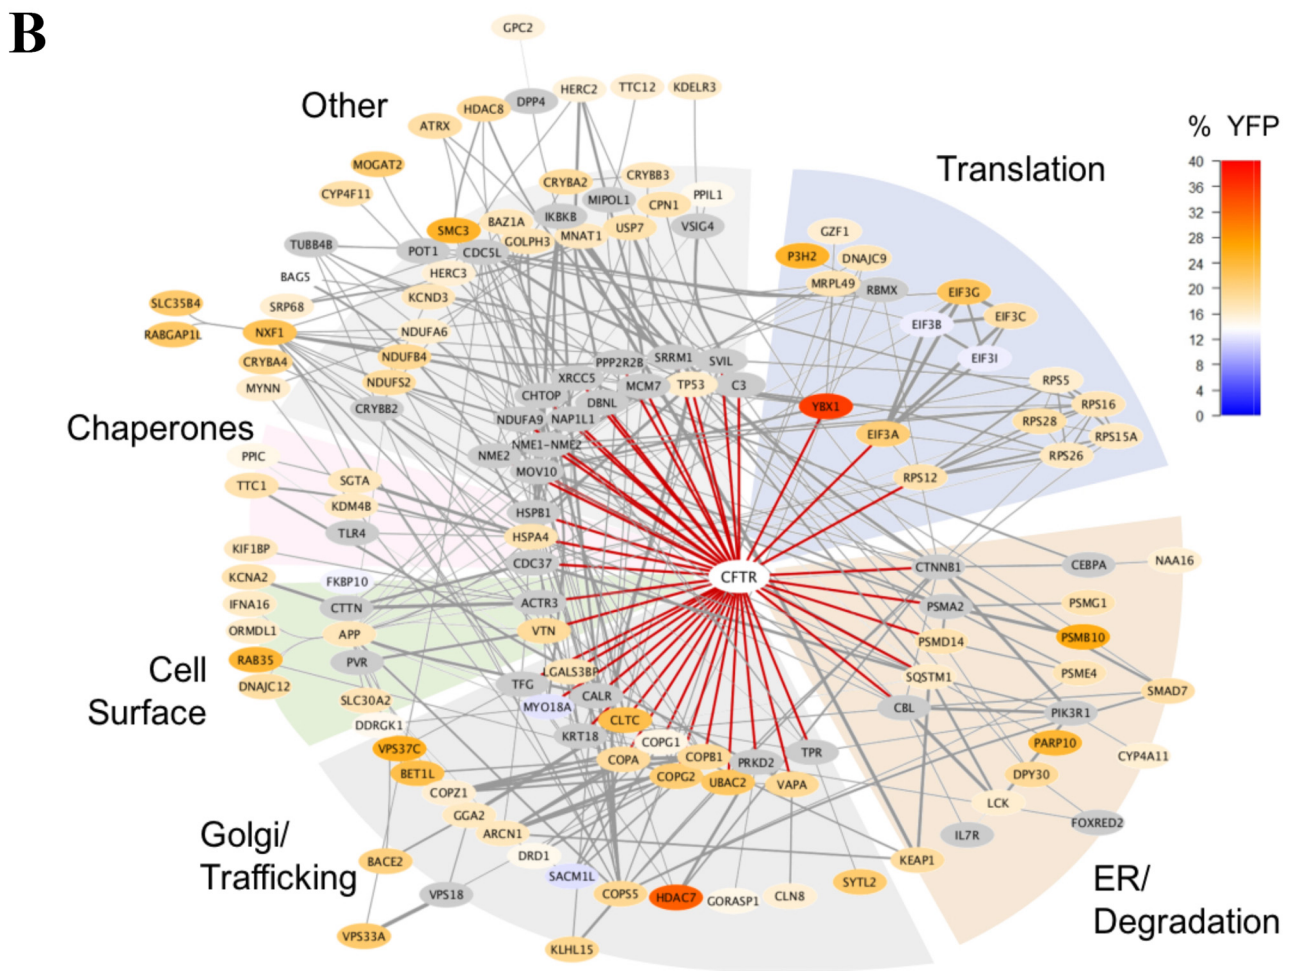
B

Other

Translation

Chaperones

Cell Surface

Golgi/ Trafficking

ER/ Degradation

% YFP
40
36
32
28
24
20
16
12
8
4
0

GPC2
HERC2
TTC12
KDELR3
HDAC8
DPP4
ATRX
MOGAT2
CRYBA2
CRYBB3
CYP4F11
MIPOL1
PPIL1
CPN1
IKBKB
SMC3
BAZ1A
USP7
VSIG4
TUBB4B
GOLPH3
MNAT1
GZF1
POT1
CDC5L
P3H2
DNAJC9
BAG5
HERC3
MRPL49
RBMX
EIF3G
SLC35B4
SRP68
KCND3
RABGAP1L
NXF1
EIF3B
EIF3C
NDUFA6
EIF3I
CRYBA4
NDUFB4
PPP2R2B
SRRM1
SVIL
MYNN
NDUFS2
XRCC5
CHTOP
MCM7
TP53
C3
RPS5
CRYBB2
DBNL
YBX1
RPS16
NDUFA9
NAP1L1
RPS28
RPS15A
EIF3A
NME1-NME2
PPIC
NME2
RPS26
MOV10
SGTA
TTC1
RPS12
KDM4B
HSPB1
TLR4
HSPA4
KIF1BP
CDC37
CFTR
CTNNB1
CEBPA
NAA16
KCNA2
FKBP10
ACTR3
PSMA2
PSMG1
IFNA16
CTTN
ORMDL1
APP
VTN
PSMD14
PSMB10
RAB35
PVR
LGALS3BP
SQSTM1
PSME4
SMAD7
DNAJC12
TFG
SLC30A2
CALR
CBL
PIK3R1
MYO18A
DDRGK1
CLTC
KRT18
COPG1
TPR
CYP4A11
PARP10
VPS37C
PRKD2
COPB1
COPA
BET1L
COPG2
UBAC2
VAPA
DPY30
COPZ1
LCK
GGA2
FOXRED2
ARCN1
IL7R
DRD1
BACE2
KEAP1
SACM1L
SYTL2
VPS18
COPS5
HDAC7
CLN8
GORASP1
VPS33A
KLHL15